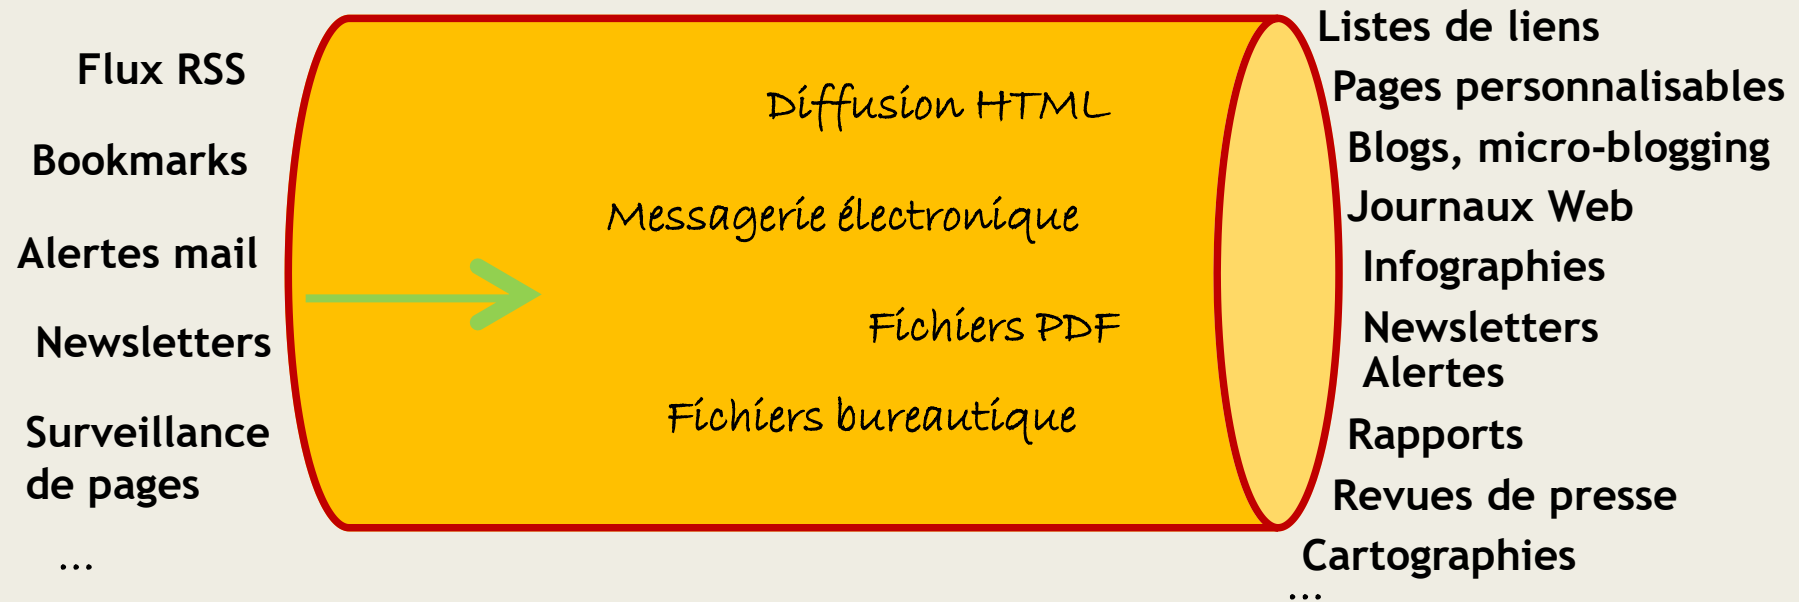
Flux RSS

Bookmarks

Alertes mail

Newsletters

Surveillance de pages

...

Diffusion HTML

Messagerie électronique

Fichiers PDF

Fichiers bureautique

Listes de liens

Pages personnalisables

Blogs, micro-blogging

Journaux Web

Infographies

Newsletters
Alertes

Rapports

Revues de presse

Cartographies

...